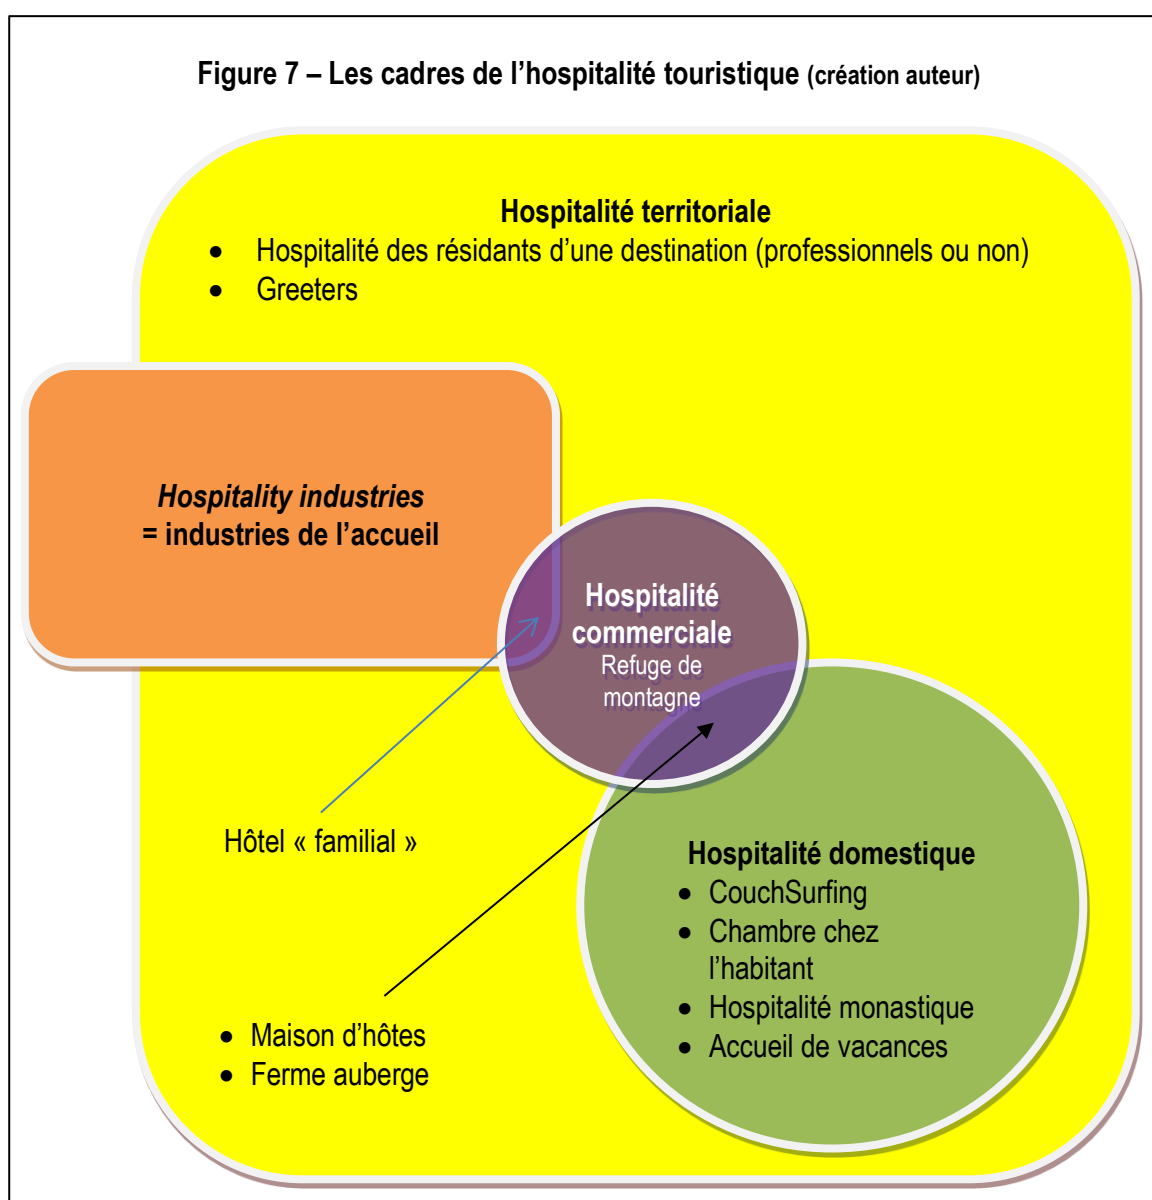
Figure 7 – Les cadres de l'hospitalité touristique (création auteur)

Hospitalité territoriale
- Hospitalité des résidants d'une destination (professionnels ou non)
- Greeters

*Hospitality industries*
= industries de l'accueil

Hospitalité commerciale
Refuge de montagne

Hôtel « familial »

Hospitalité domestique
- CouchSurfing
- Chambre chez l'habitant
- Hospitalité monastique
- Accueil de vacances

- Maison d'hôtes
- Ferme auberge